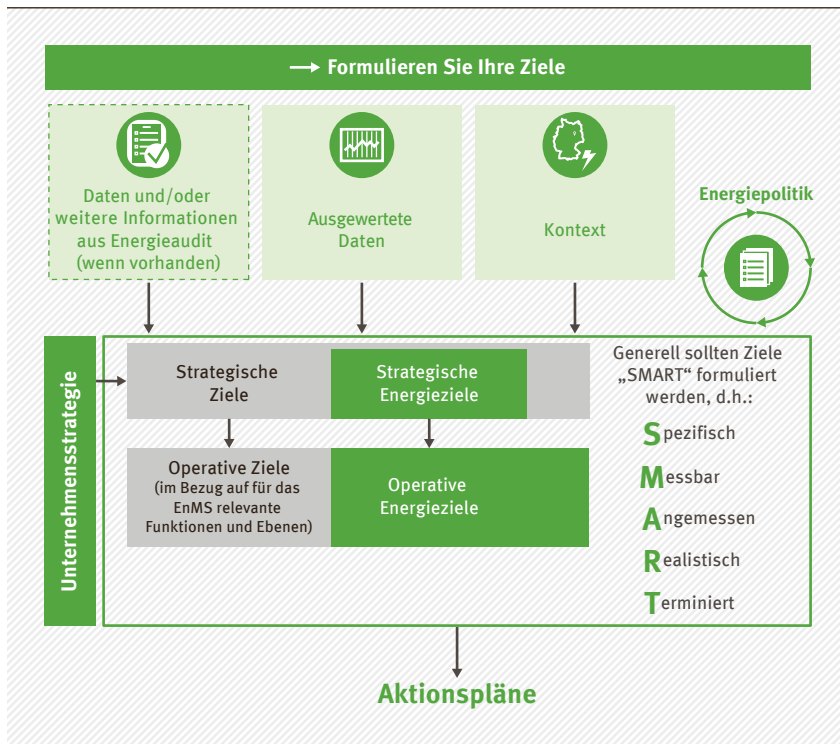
Formulieren Sie Ihre Ziele

Daten und/oder weitere Informationen aus Energieaudit (wenn vorhanden)

Ausgewertete Daten

Kontext

Energiepolitik

Unternehmensstrategie

Strategische Ziele

Strategische Energieziele

Operative Ziele (im Bezug auf für das EnMS relevante Funktionen und Ebenen)

Operative Energieziele

Generell sollten Ziele „SMART“ formuliert werden, d.h.:

Spezifisch

Messbar

Angemessen

Realistisch

Terminiert

Aktionspläne